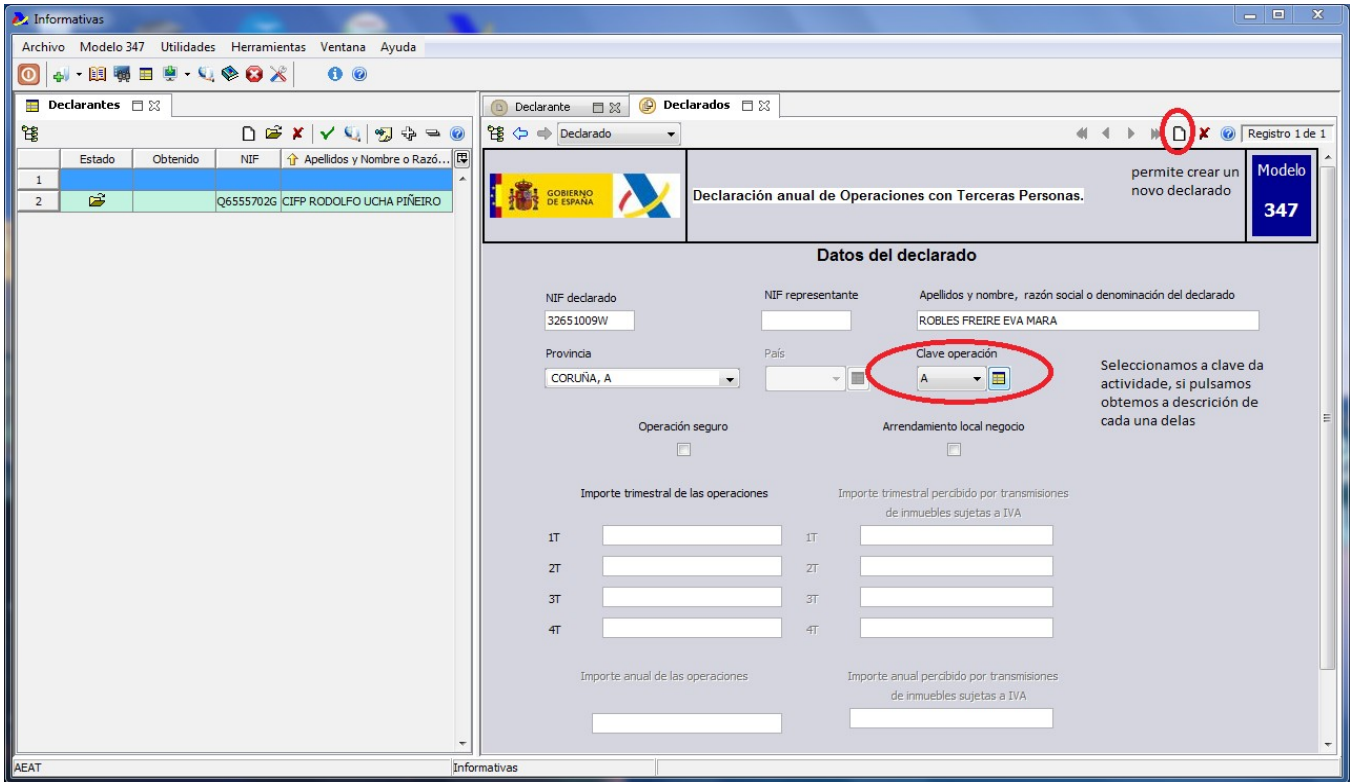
Informativas

Archivo Modelo 347 Utilidades Herramientas Ventana Ayuda

Declarantes

| | Estado | Obtenido | NIF | Apellidos y Nombre o Razó... |
|---|---|---|---|---|
| 1 | | | | |
| 2 | | | Q6555702G | CIFP RODOLFO UCHA PIÑEIRO |

Declarante Declarados

Declarado

Registro 1 de 1

GOBIERNO DE ESPAÑA

Declaración anual de Operaciones con Terceras Personas.

permite crear un novo declarado

Modelo 347

Datos del declarado

NIF declarado
32651009W

NIF representante

Apellidos y nombre, razón social o denominación del declarado
ROBLES FREIRE EVA MARA

Provincia
CORUÑA, A

País

Clave operación
A

Seleccionamos a clave da actividade, si pulsamos obtemos a descrición de cada una delas

Operación seguro

Arrendamiento local negocio

Importe trimestral de las operaciones

Importe trimestral percibido por transmisiones de inmuebles sujetas a IVA

1T
2T
3T
4T

1T
2T
3T
4T

Importe anual de las operaciones

Importe anual percibido por transmisiones de inmuebles sujetas a IVA

AEAT
Informativas